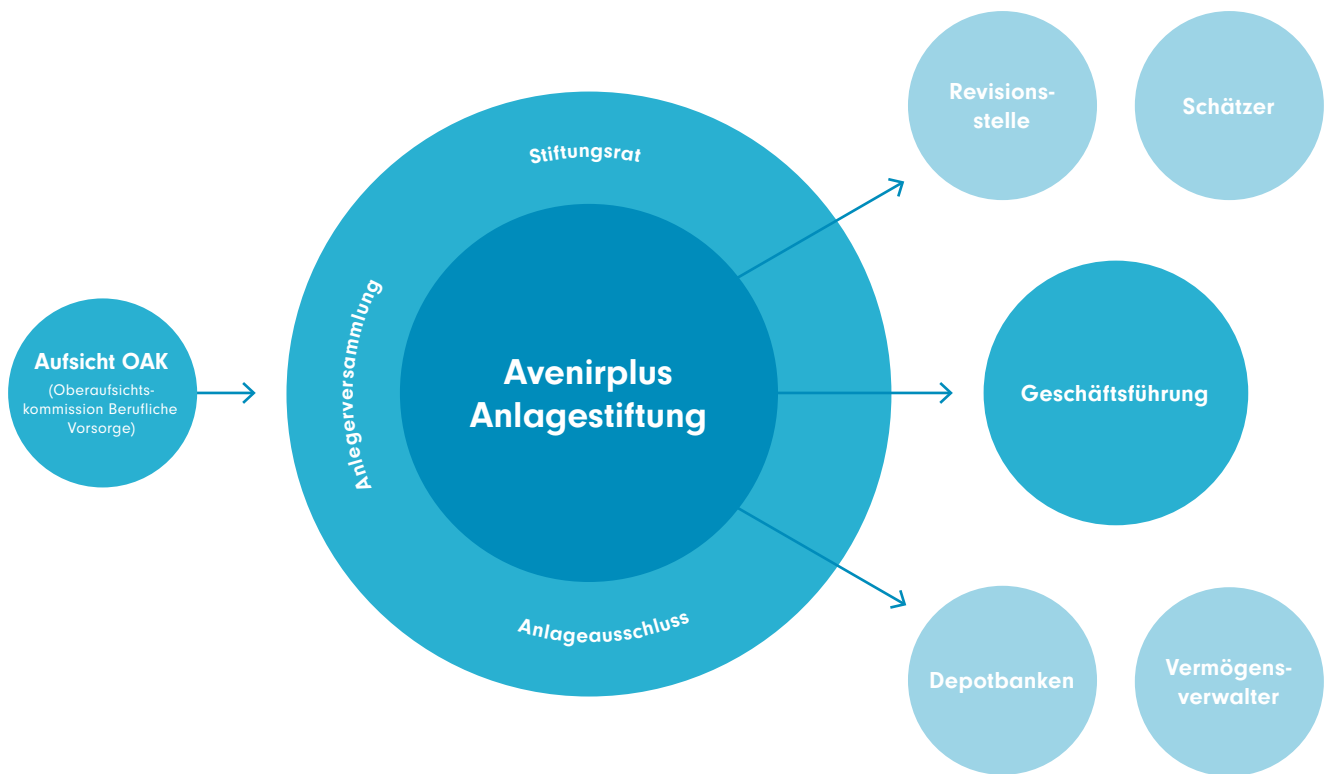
Revisionsstelle

Schätzer

Stiftungsrat

Anlegerversammlung

Aufsicht OAK
(Oberaufsichtskommission Berufliche Vorsorge)

Avenirplus Anlagestiftung

Geschäftsführung

Anlageausschluss

Depotbanken

Vermögensverwalter